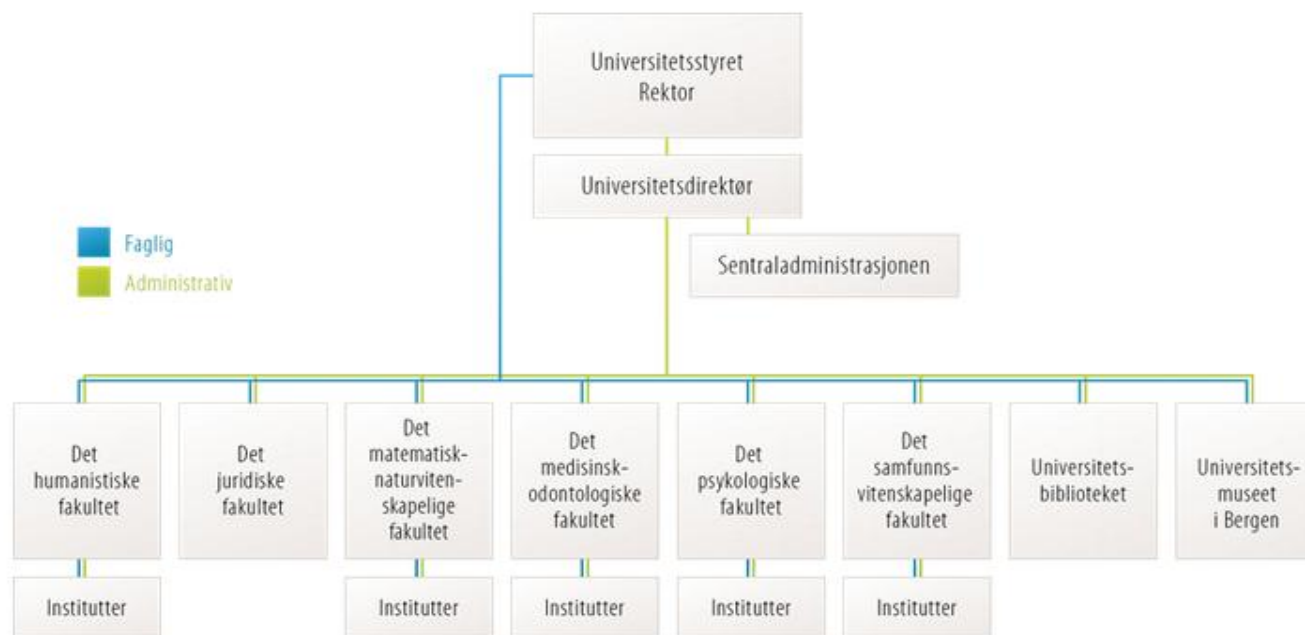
Universitetsstyret
Rektor

Universitetsdirektør

Faglig
Administrativ

Sentraladministrasjonen

Det humanistiske fakultet

Det juridiske fakultet

Det matematisk-naturvitenskapelige fakultet

Det medisinsk-odontologiske fakultet

Det psykologiske fakultet

Det samfunnsvitenskapelige fakultet

Universitetsbiblioteket

Universitetsmuseet i Bergen

Institutter

Institutter

Institutter

Institutter

Institutter